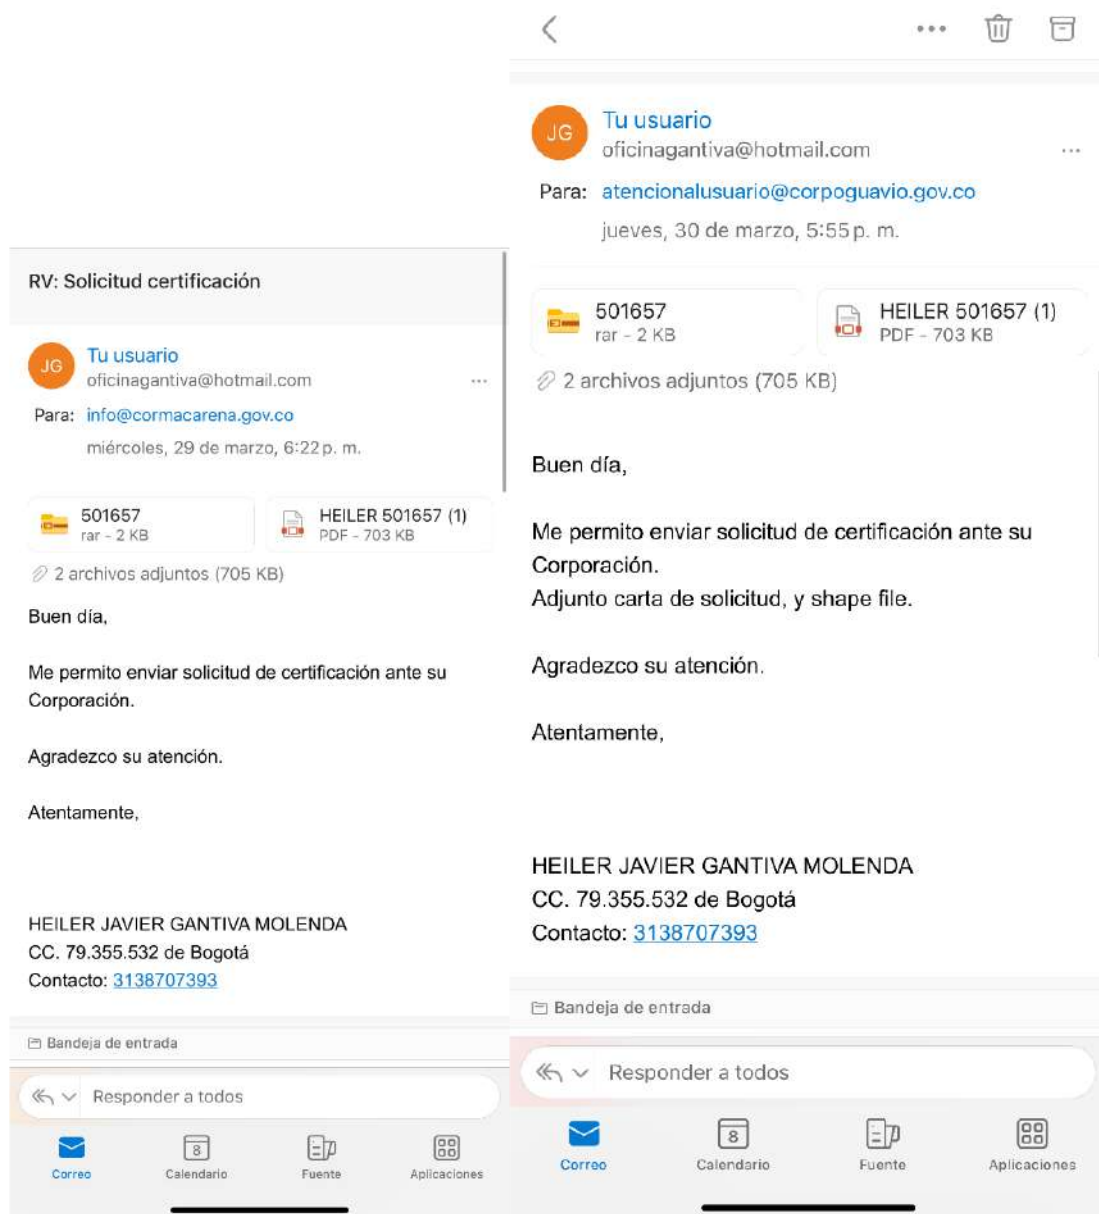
RV: Solicitud certificación

JG Tu usuario
oficinagantiva@hotmail.com
...

Para: info@cormacarena.gov.co
miércoles, 29 de marzo, 6:22 p. m.

501657
rar - 2 KB

HEILER 501657 (1)
PDF - 703 KB

2 archivos adjuntos (705 KB)

Buen día,

Me permito enviar solicitud de certificación ante su Corporación.

Agradezco su atención.

Atentamente,

HEILER JAVIER GANTIVA MOLENDA
CC. 79.355.532 de Bogotá
Contacto: 3138707393

Bandeja de entrada

Responder a todos

Correo
8
Calendario
Fuente
Aplicaciones

JG Tu usuario
oficinagantiva@hotmail.com
...

Para: atencionalusuario@corpoguavio.gov.co
jueves, 30 de marzo, 5:55 p. m.

501657
rar - 2 KB

HEILER 501657 (1)
PDF - 703 KB

2 archivos adjuntos (705 KB)

Buen día,

Me permito enviar solicitud de certificación ante su Corporación.
Adjunto carta de solicitud, y shape file.

Agradezco su atención.

Atentamente,

HEILER JAVIER GANTIVA MOLENDA
CC. 79.355.532 de Bogotá
Contacto: 3138707393

Bandeja de entrada

Responder a todos

Correo
8
Calendario
Fuente
Aplicaciones